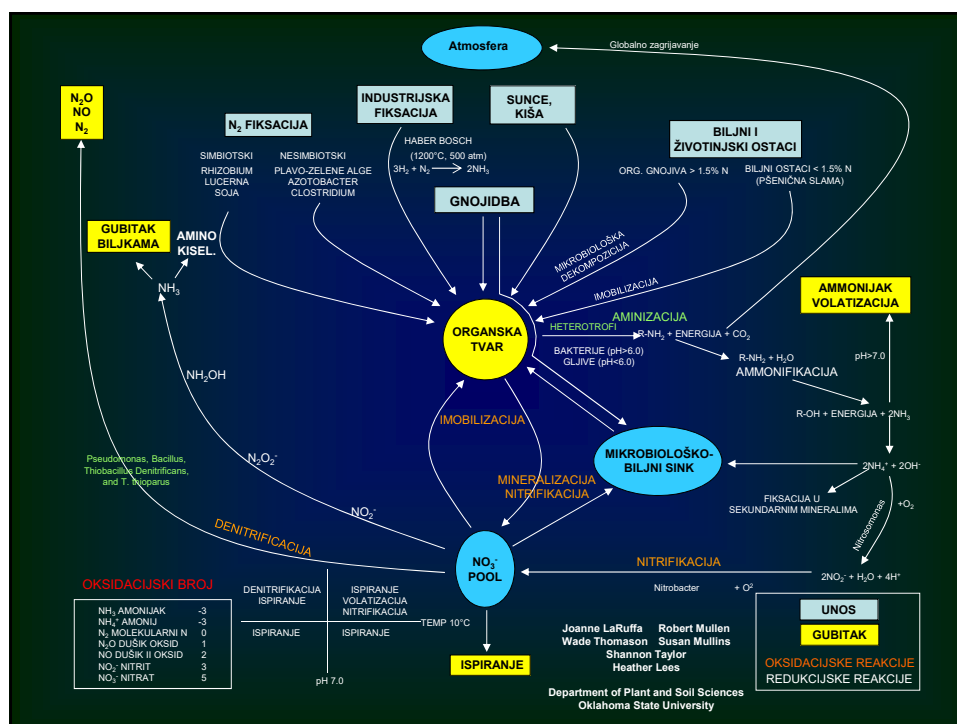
Atmosfera

Globalno zagrijavanje

$N_2O$
NO
$N_2$

$N_2$ FIKSACIJA

INDUSTRIJSKA FIKSACIJA

SUNCE, KIŠA

BILJNI I ŽIVOTINJSKI OSTACI

SIMBIOTSKI
RHIZOBIUM
LUCERNA
SOJA

NESIMBIOTSKI
PLAVO-ZELENE ALGE
AZOTOBACTER
CLOSTRIDIUM

HABER BOSCH
(1200°C, 500 atm)
$3H_2 + N_2 \longrightarrow 2NH_3$

ORG. GNOJIVA > 1.5% N

BILJNI OSTACI < 1.5% N
(PŠENIČNA SLAMA)

GNOJIDBA

GUBITAK BILJKAMA

AMINO KISEL.

$NH_3$

MIKROBIOLOŠKA DEKOMPOZICIJA

IMOBILIZACIJA

AMMONIJAK VOLATIZACIJA

ORGANSKA TVAR

HETEROTROFI

AMINIZACIJA

$R-NH_2$ + ENERGIJA + $CO_2$

BAKTERIJE (pH>6.0)
GLJIVE (pH<6.0)

$R-NH_2 + H_2O$
AMMONIFIKACIJA

pH>7.0

$NH_2OH$

R-OH + ENERGIJA + $2NH_3$

IMOBILIZACIJA

MIKROBIOLOŠKO-BILJNI SINK

$N_2O_2^-$

Pseudomonas, Bacillus, Thiobacillus Denitrificans, and T. thioparus

MINERALIZACIJA NITRIFIKACIJA

$2NH_4^+ + 2OH^-$

FIKSACIJA U SEKUNDARNIM MINERALIMA

$+O_2$

$NO_2^-$

Nitrosomonas

DENITRIFICACIJA

$NO_3^-$ POOL

NITRIFIKACIJA

$2NO_2^- + H_2O + 4H^+$

Nitrobacter

$+ O^2$

OKSIDACIJSKI BROJ

| | |
|---|---|
| $NH_3$ AMONIJAK | -3 |
| $NH_4^+$ AMONIJ | -3 |
| $N_2$ MOLEKULARNI N | 0 |
| $N_2O$ DUŠIK OKSID | 1 |
| NO DUŠIK II OKSID | 2 |
| $NO_2^-$ NITRIT | 3 |
| $NO_3^-$ NITRAT | 5 |

DENITRIFIKACIJA
ISPIRANJE

ISPIRANJE
VOLATIZACIJA
NITRIFIKACIJA

TEMP 10°C

ISPIRANJE

ISPIRANJE

pH 7.0

ISPIRANJE

Joanne LaRuffa
Wade Thomason

Robert Mullen
Susan Mullins

Shannon Taylor
Heather Lees

Department of Plant and Soil Sciences
Oklahoma State University

UNOS

GUBITAK

OKSIDACIJSKE REAKCIJE
REDUKCIJSKE REAKCIJE